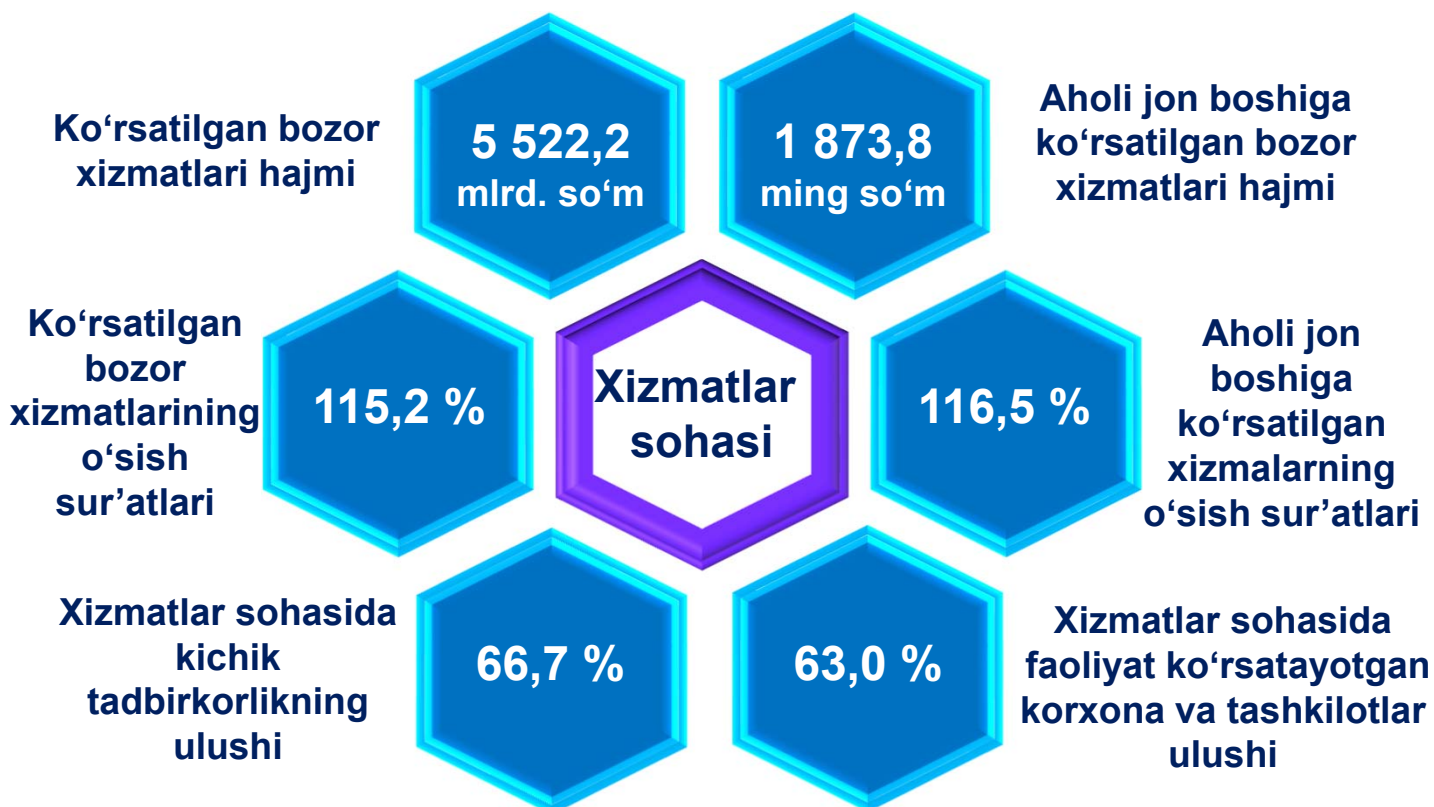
Ko‘rsatilgan bozor xizmatlari hajmi

5 522,2 mlrd. so‘m

1 873,8 ming so‘m

Aholi jon boshiga ko‘rsatilgan bozor xizmatlari hajmi

Ko‘rsatilgan bozor xizmatlarining o‘sish sur’atlari

115,2 %

Xizmatlar sohasi

116,5 %

Aholi jon boshiga ko‘rsatilgan xizmalarning o‘sish sur’atlari

Xizmatlar sohasida kichik tadbirkorlikning ulushi

66,7 %

63,0 %

Xizmatlar sohasida faoliyat ko‘rsatayotgan korxona va tashkilotlar ulushi